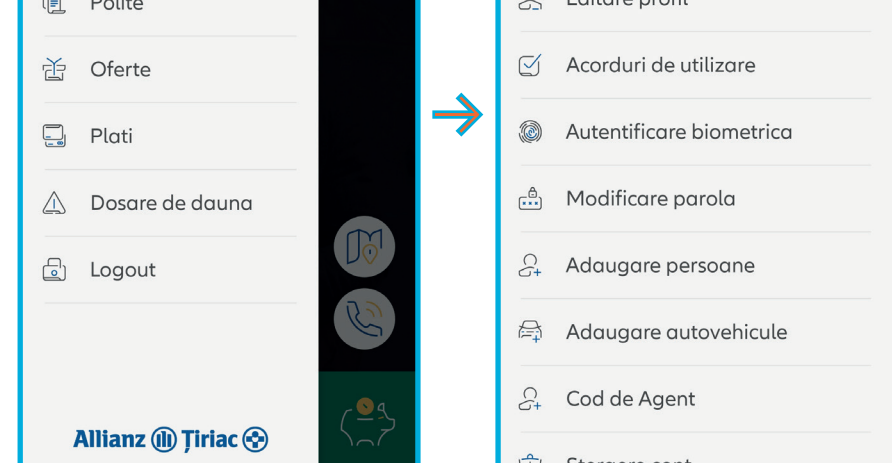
Polite

Oferte

Plati

Dosare de dauna

Logout

Allianz Ţiriac

Editare profil

Acorduri de utilizare

Autentificare biometrica

Modificare parola

Adaugare persoane

Adaugare autovehicule

Cod de Agent

Stergere cont